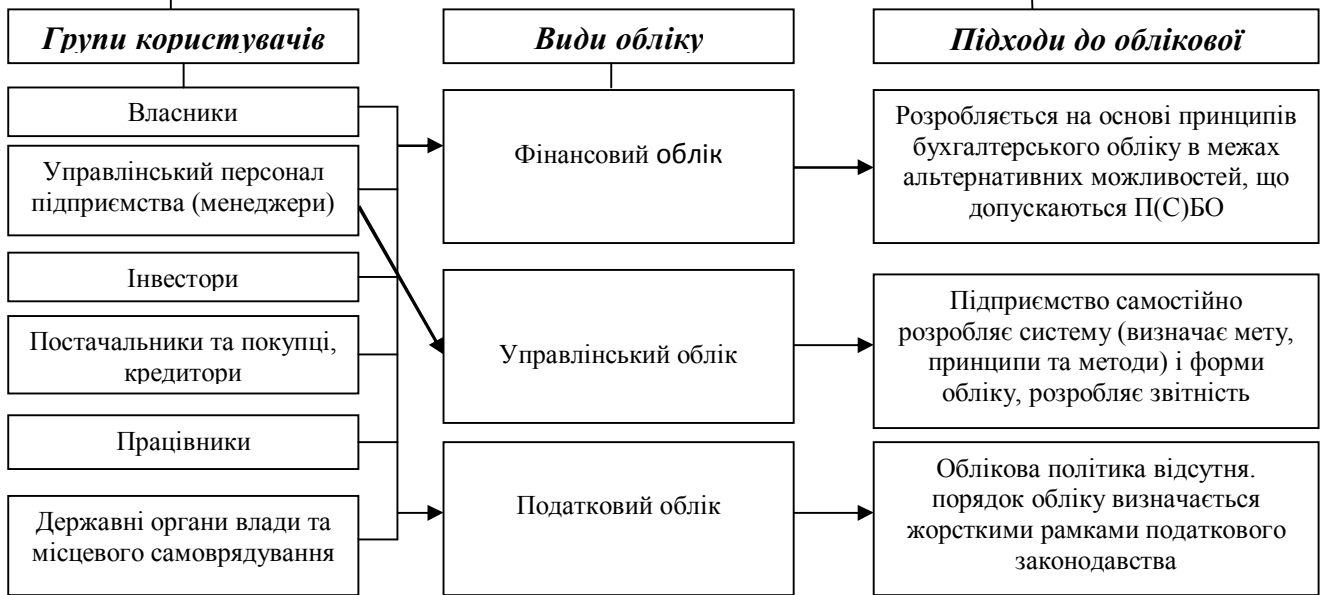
Групи користувачів

Власники

Управлінський персонал підприємства (менеджери)

Інвестори

Постачальники та покупці, кредитори

Працівники

Державні органи влади та місцевого самоврядування

Види обліку

Фінансовий облік

Управлінський облік

Податковий облік

Підходи до облікової

Розробляється на основі принципів бухгалтерського обліку в межах альтернативних можливостей, що допускаються П(С)БО

Підприємство самостійно розробляє систему (визначає мету, принципи та методи) і форми обліку, розробляє звітність

Облікова політика відсутня. порядок обліку визначається жорсткими рамками податкового законодавства